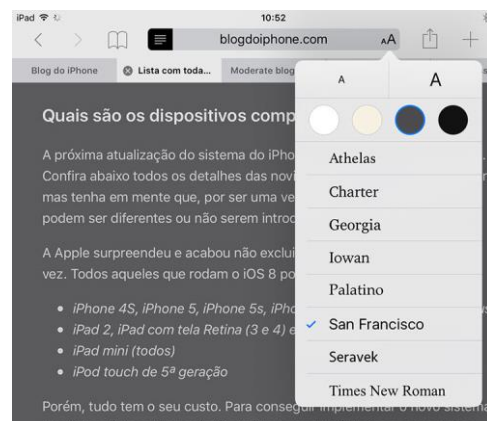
iPad
10:52
blogdoiphone.com
AA

Blog do iPhone
Lista com toda...
Moderate blog

A
A

Athelas
Charter
Georgia
Iowan
Palatino
San Francisco
Seravek
Times New Roman

Quais são os dispositivos comp

A próxima atualização do sistema do iPho Confira abaixo todos os detalhes das novi mas tenha em mente que, por ser uma ve podem ser diferentes ou não serem introd

A Apple surpreendeu e acabou não exclui vez. Todos aqueles que rodam o iOS 8 po

- iPhone 4S, iPhone 5, iPhone 5s, iPho
- iPad 2, iPad com tela Retina (3 e 4) e
- iPad mini (todos)
- iPod touch de 5ª geração

Porém, tudo tem o seu custo. Para consegui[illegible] implementar o novo sistema